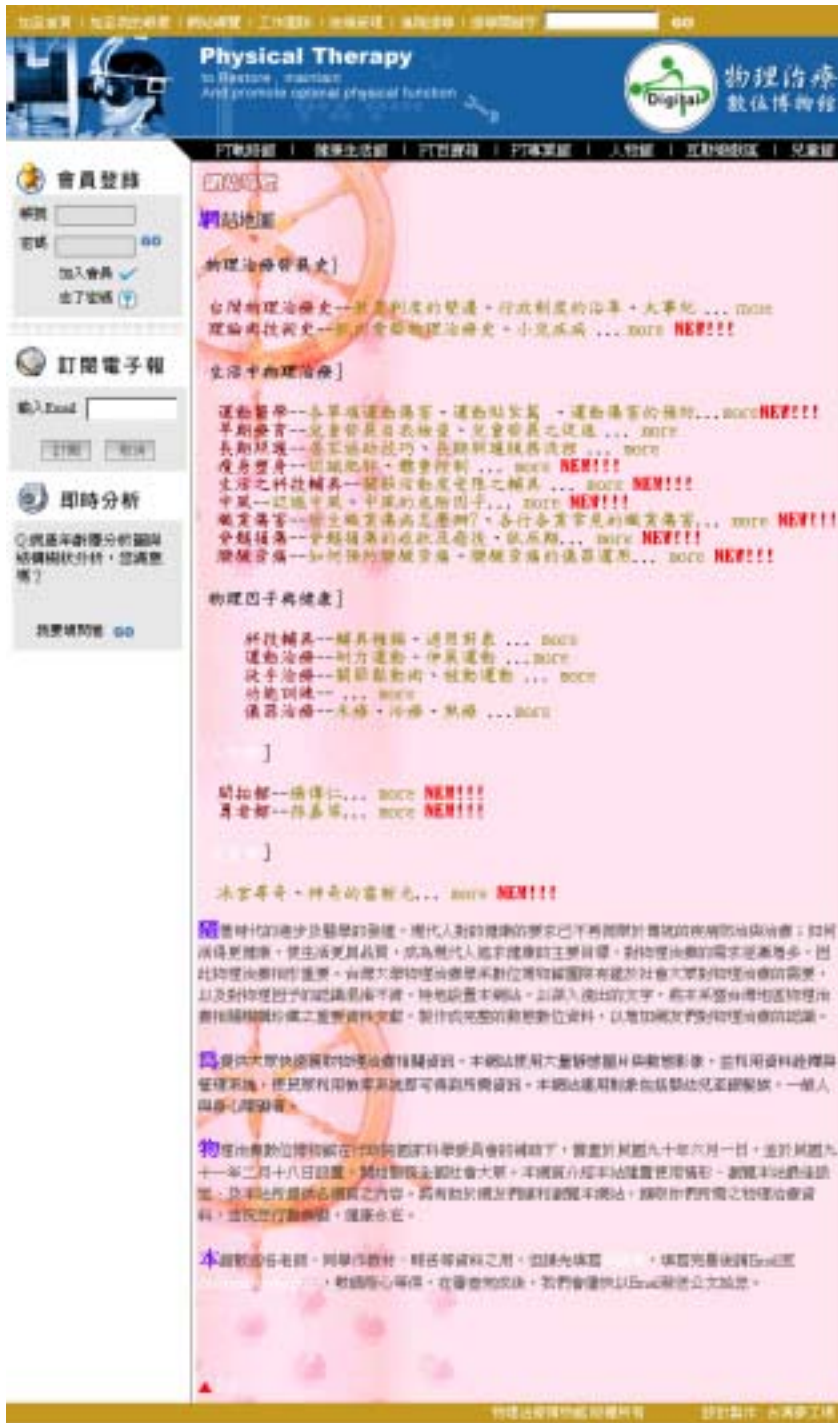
加回首頁 | 加至我的最愛 | 網站導覽 | 工作團隊 | 技術支援 | 進階搜尋 | 搜尋關鍵字 GO

Physical Therapy
to Restore, maintain
And promote optimal physical function

Digital 物理治療 數位博物館

PT戰時館 | 健康生活館 | PT百寶箱 | PT專業館 | 人物館 | 互動遊戲區 | 兒童館

會員登錄
帳號
密碼 GO
加入會員
忘了密碼

訂閱電子報
輸入Email
訂閱 取消

即時分析
Q:網基本創傷分析圖與統計資訊分析,您滿意嗎?
我要填問卷 GO

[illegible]

網站地圖

物理治療發展史]

台灣物理治療史--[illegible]的變遷、行政制度的沿革、大事紀 ... more
理論與技術史--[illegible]物理治療史、小兒成長 ... more NEW!!!

生活中的物理治療]

運動醫學--各軍項運動傷害、運動貼紮、運動傷害的預防...more NEW!!!
早期療育--兒童發展自我檢查、兒童發展之促進 ... more
長期照護--居家協助技巧、長期照護服務流程 ... more
瘦身塑身--認識肥胖、體重控制 ... more NEW!!!
生活之科技輔具--關節活動度受限之輔具 ... more NEW!!!
中風--認識中風、中風的危險因子... more NEW!!!
職業傷害--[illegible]職業傷害怎麼辦?、各行各業常見的職業傷害... more NEW!!!
骨骼損傷--骨骼損傷的症狀及處置、狀况期... more NEW!!!
腰椎疾病--如何預防腰椎疾病、腰椎疾病的復原運用... more NEW!!!

物理因子與健康]

科技輔具--輔具種類、適用對象 ... more
運動治療--耐力運動、伸展運動 ...more
徒手治療--關節鬆動術、被動運動 ... more
功能訓練-- ... more
儀器治療--冷療、熱療、熱療 ...more

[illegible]]

開拓者--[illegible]... more NEW!!!
耕耘者--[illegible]... more NEW!!!

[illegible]]

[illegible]--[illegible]... more NEW!!!

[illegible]

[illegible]

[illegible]

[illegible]

物理治療博物館 版權所有 設計製作: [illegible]